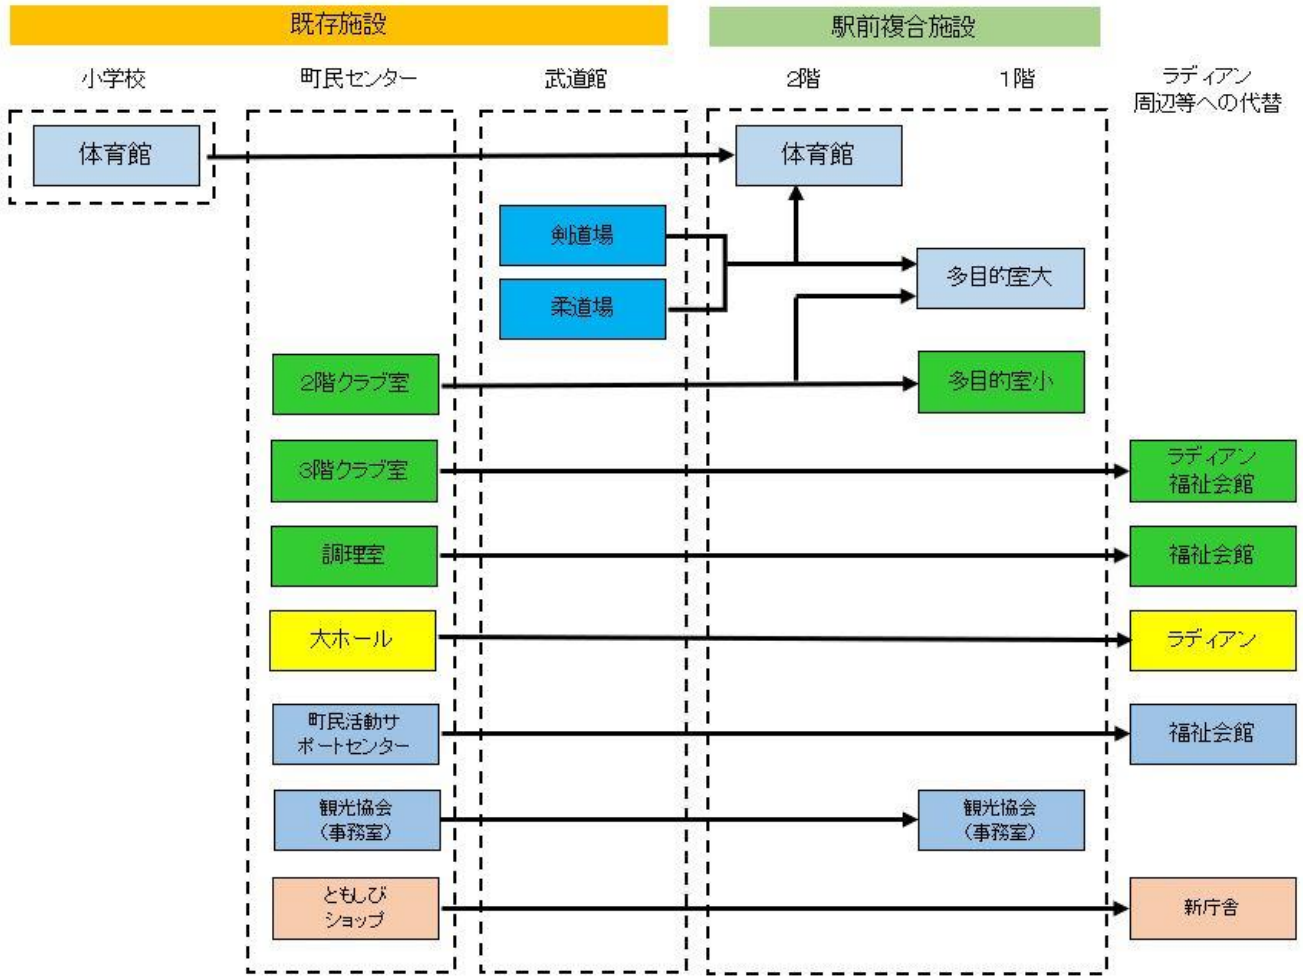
既存施設

駅前複合施設

小学校

町民センター

武道館

2階

1階

ラディアン周辺等への代替

体育館

体育館

剣道場

柔道場

多目的室大

2階クラブ室

多目的室小

3階クラブ室

ラディアン福祉会館

調理室

福祉会館

大ホール

ラディアン

町民活動サポートセンター

福祉会館

観光協会（事務室）

観光協会（事務室）

ともしびショップ

新庁舎